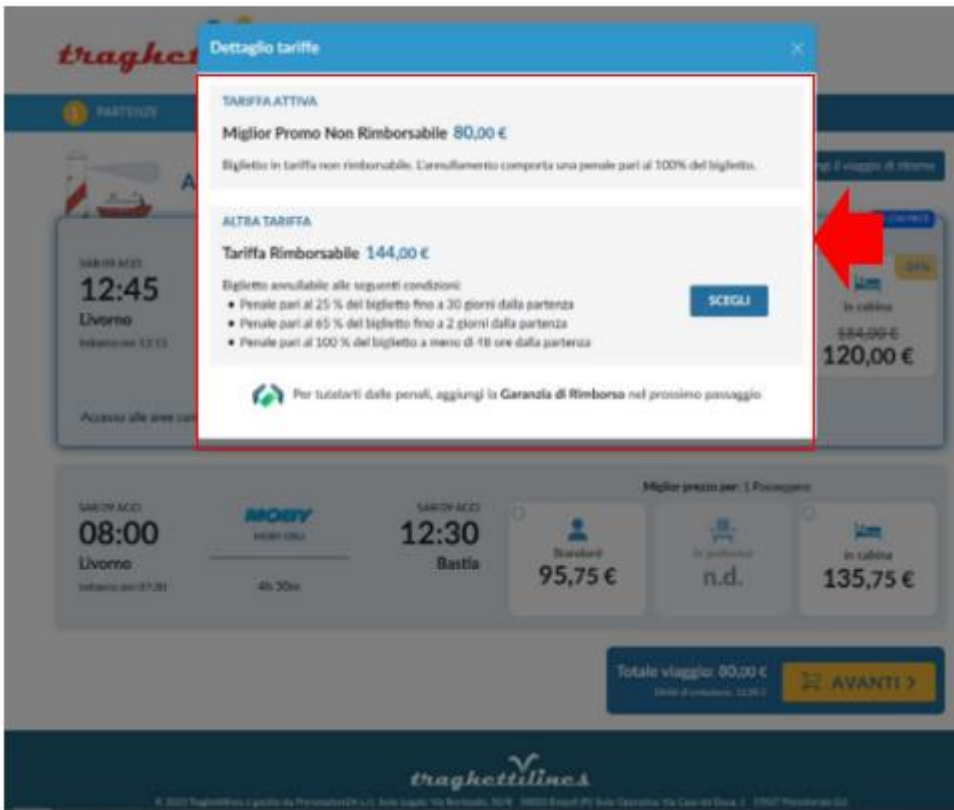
traghet

PARTENZE

A

SAB 09 AGO
12:45
Livorno
Imbarco ore 12:15

Accesso alle aree co

Dettaglio tariffe

×

TARIFFA ATTIVA

Miglior Promo Non Rimborsabile 80,00 €

Biglietto in tariffa non rimborsabile. L'annullamento comporta una penale pari al 100% del biglietto.

ALTRA TARIFFA

Tariffa Rimborsabile 144,00 €

Biglietto annullabile alle seguenti condizioni:
• Penale pari al 25 % del biglietto fino a 30 giorni dalla partenza
• Penale pari al 65 % del biglietto fino a 2 giorni dalla partenza
• Penale pari al 100 % del biglietto a meno di 48 ore dalla partenza

SCEGLI

Per tutelarti dalle penali, aggiungi la Garanzia di Rimborso nel prossimo passaggio

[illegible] il viaggio di ritorno

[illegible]

-25%

In cabina

144,00 €

120,00 €

Miglior prezzo per: 1 Passeggero

SAB 09 AGO
08:00
Livorno
Imbarco ore 07:30

MOBY
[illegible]

4h 30m

SAB 09 AGO
12:30
Bastia

Standard
95,75 €

In poltrona
n.d.

In cabina
135,75 €

Totale viaggio: 80,00 €
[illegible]

AVANTI >

traghettilines

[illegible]